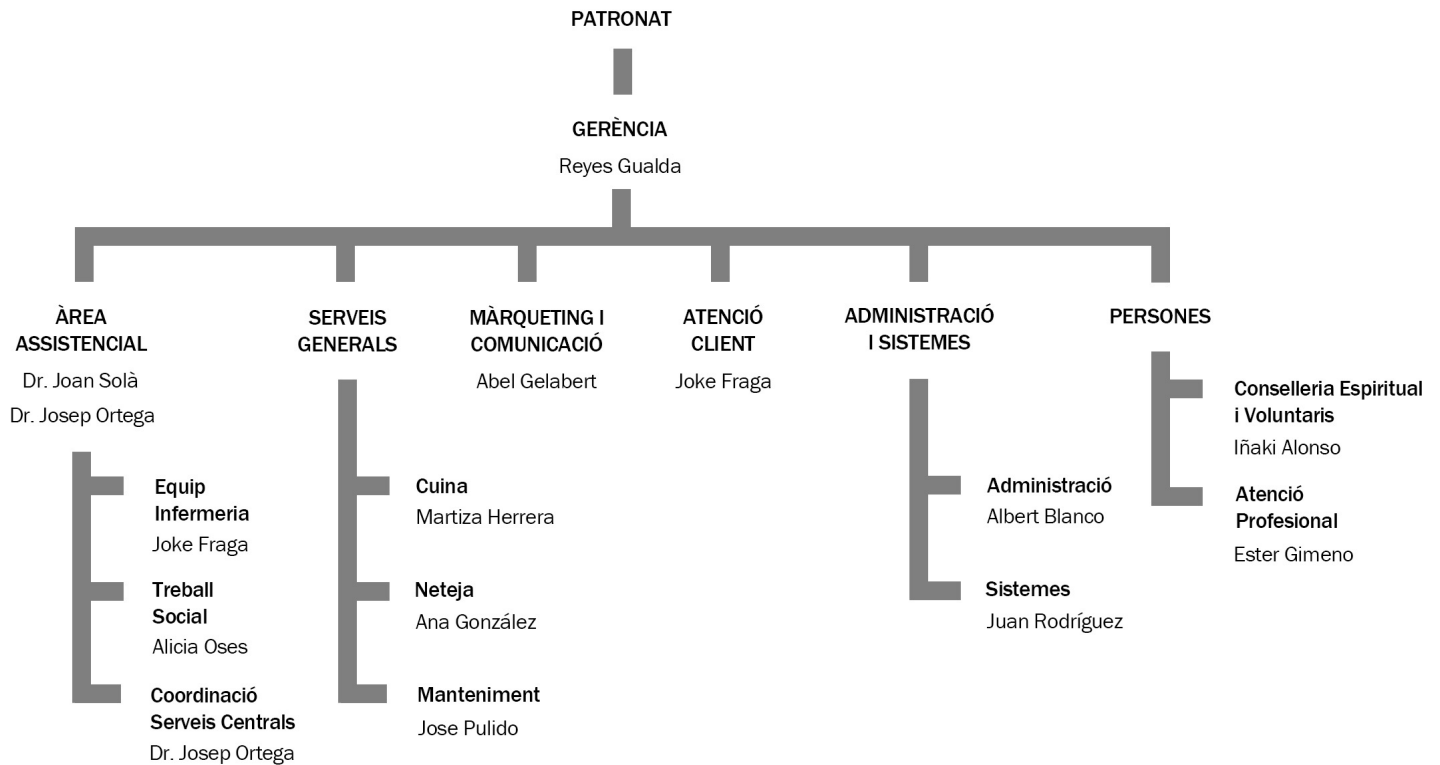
PATRONAT

GERÈNCIA
Reyes Gualda

ÀREA ASSISTENCIAL
Dr. Joan Solà
Dr. Josep Ortega

Equip Infermeria
Joke Fraga

Treball Social
Alicia Oses

Coordinació Serveis Centrals
Dr. Josep Ortega

SERVEIS GENERALS

Cuina
Martiza Herrera

Neteja
Ana González

Manteniment
Jose Pulido

MÀRQUETING I COMUNICACIÓ
Abel Gelabert

ATENCIÓ CLIENT
Joke Fraga

ADMINISTRACIÓ I SISTEMES

Administració
Albert Blanco

Sistemes
Juan Rodríguez

PERSONES

Conselleria Espiritual i Voluntaris
Iñaki Alonso

Atenció Profesional
Ester Gimeno